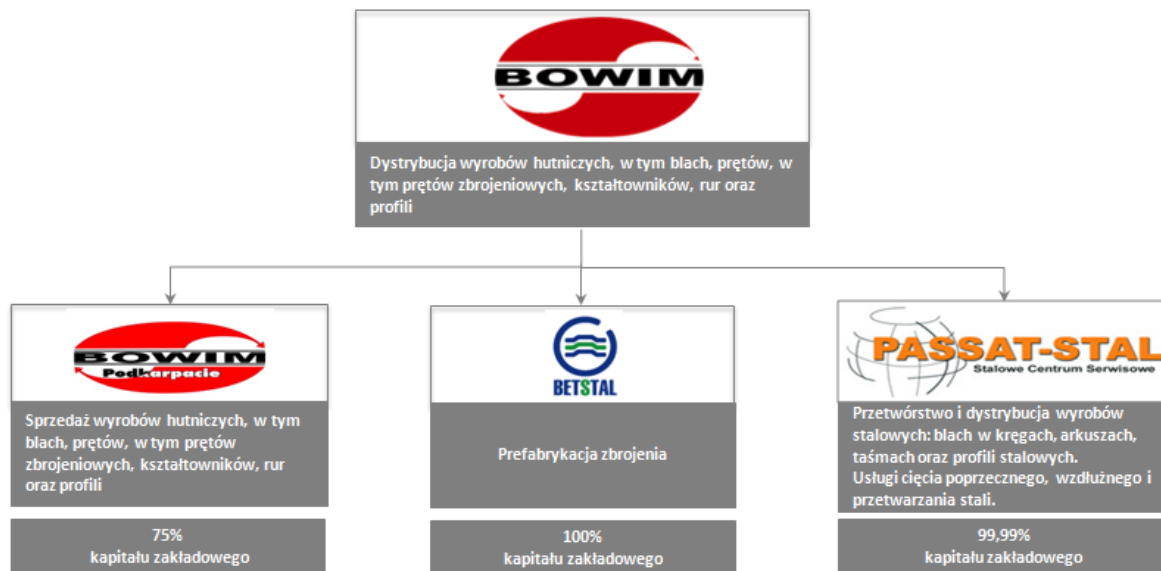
BOWIM

Dystrybucja wyrobów hutniczych, w tym blach, prętów, w tym prętów zbrojeniowych, kształtowników, rur oraz profili

BOWIM
Podkarpacie

Sprzedaż wyrobów hutniczych, w tym blach, prętów, w tym prętów zbrojeniowych, kształtowników, rur oraz profili

75%
kapitału zakładowego

BETSTAL

Prefabrykacja zbrojenia

100%
kapitału zakładowego

PASSAT-STAL
Stalowe Centrum Serwisowe

Przetwórstwo i dystrybucja wyrobów stalowych: blach w kręgach, arkuszach, taśmach oraz profili stalowych.
Usługi cięcia poprzecznego, wzdłużnego i przetwarzania stali.

99,99%
kapitału zakładowego